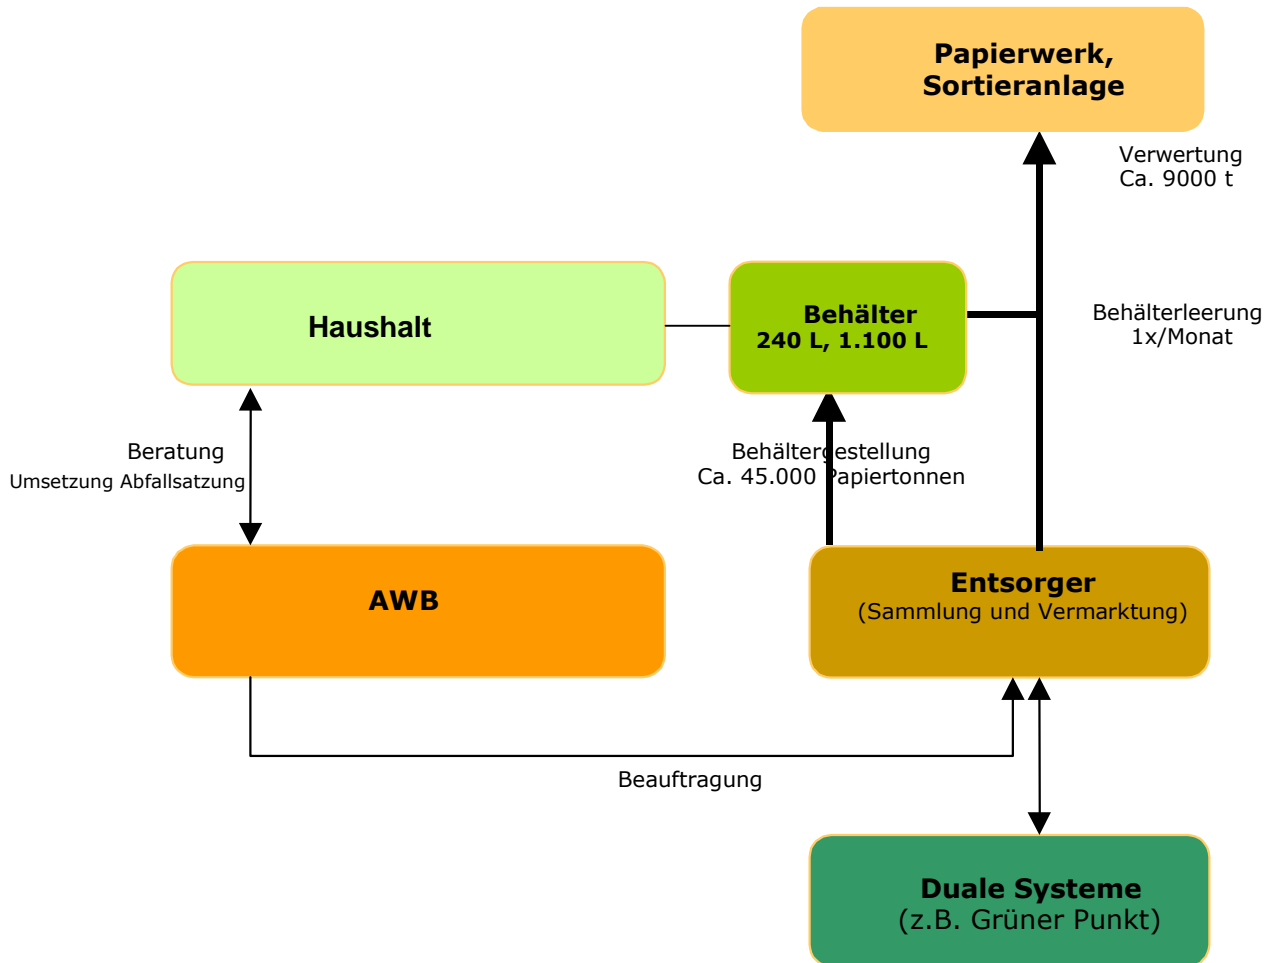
Papierwerk, Sortieranlage

Verwertung
Ca. 9000 t

Haushalt

Behälter
240 L, 1.100 L

Behälterleerung
1x/Monat

Beratung
Umsetzung Abfallsatzung

Behältergestellung
Ca. 45.000 Papiertonnen

AWB

Entsorger
(Sammlung und Vermarktung)

Beauftragung

Duale Systeme
(z.B. Grüner Punkt)